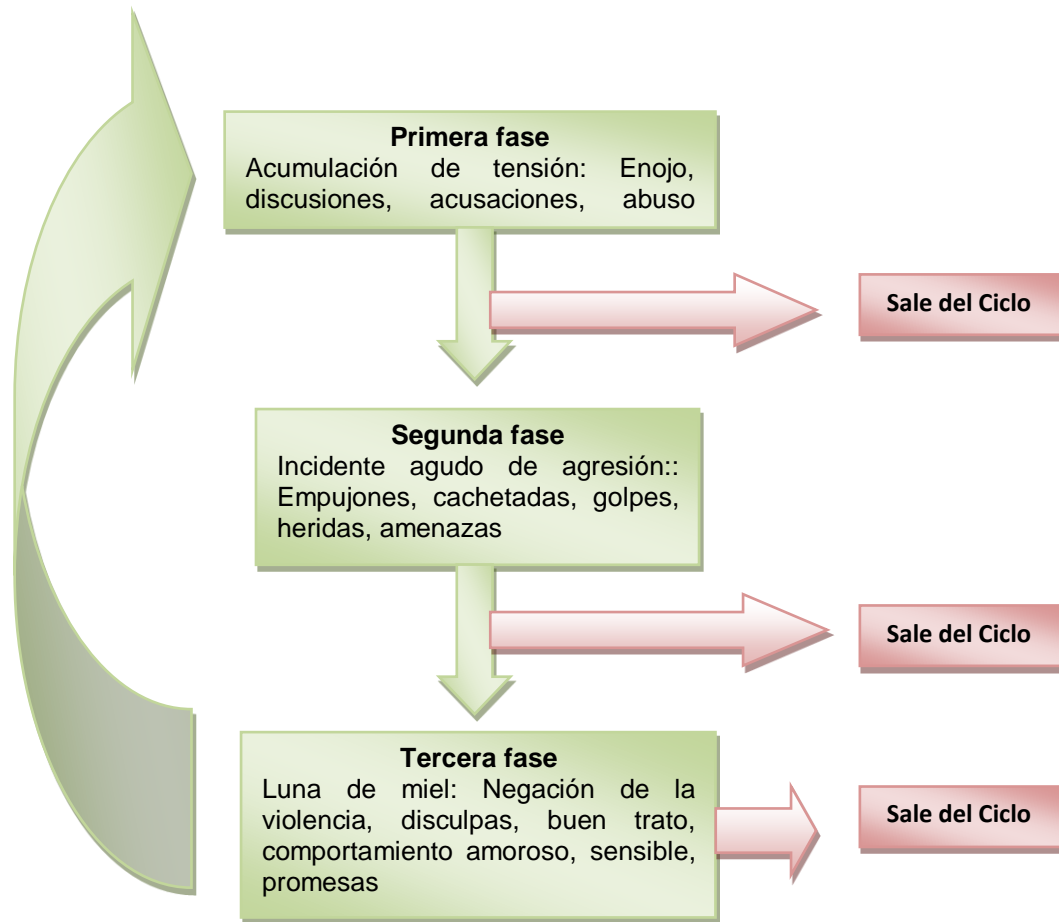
Primera fase
Acumulación de tensión: Enojo, discusiones, acusaciones, abuso

Sale del Ciclo

Segunda fase
Incidente agudo de agresión:: Empujones, cachetadas, golpes, heridas, amenazas

Sale del Ciclo

Tercera fase
Luna de miel: Negación de la violencia, disculpas, buen trato, comportamiento amoroso, sensible, promesas

Sale del Ciclo